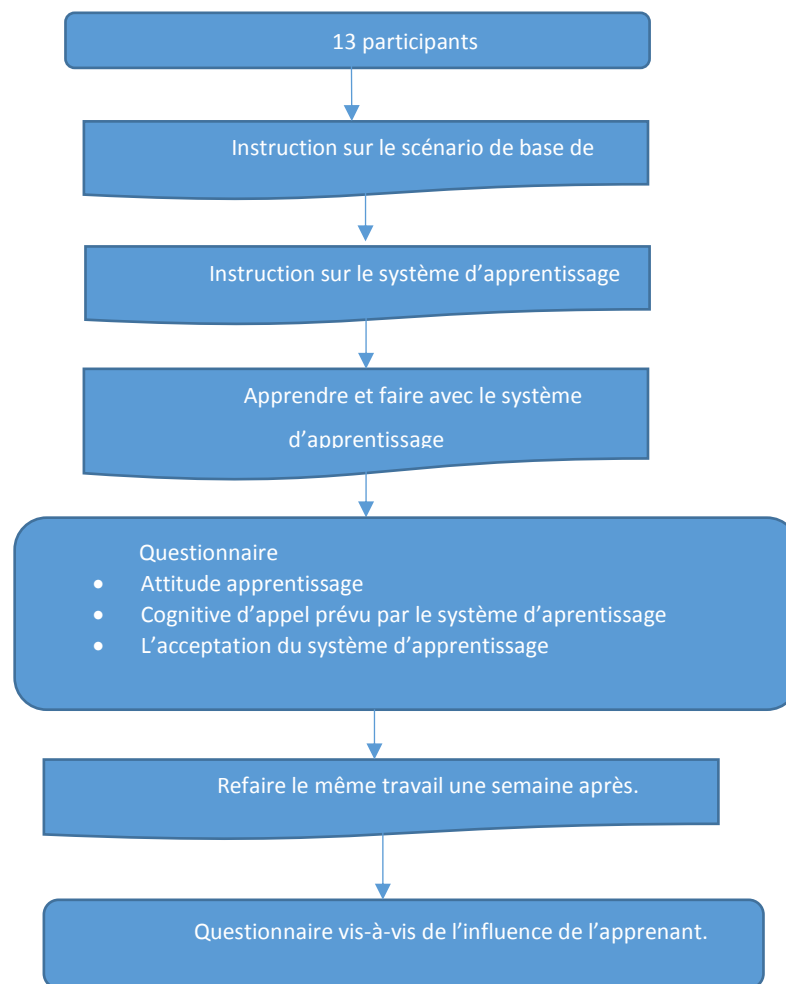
13 participants

Instruction sur le scénario de base de

Instruction sur le système d'apprentissage

Apprendre et faire avec le système d'apprentissage

Questionnaire
- Attitude apprentissage
- Cognitive d'appel prévu par le système d'aprentissage
- L'acceptation du système d'apprentissage

Refaire le même travail une semaine après.

Questionnaire vis-à-vis de l'influence de l'apprenant.